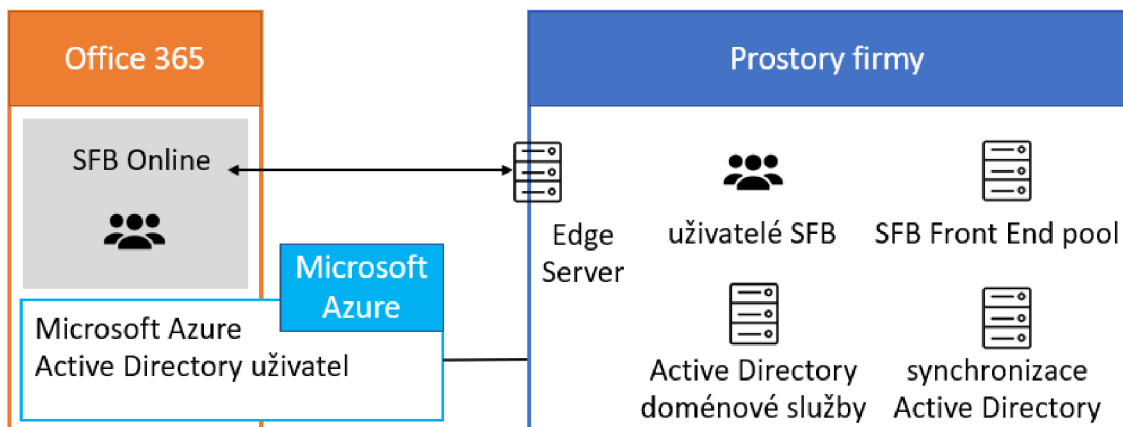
Office 365

SFB Online

Microsoft Azure

Microsoft Azure Active Directory uživatel

Prostory firmy

Edge Server

uživatelé SFB

SFB Front End pool

Active Directory doménové služby

synchronizace Active Directory